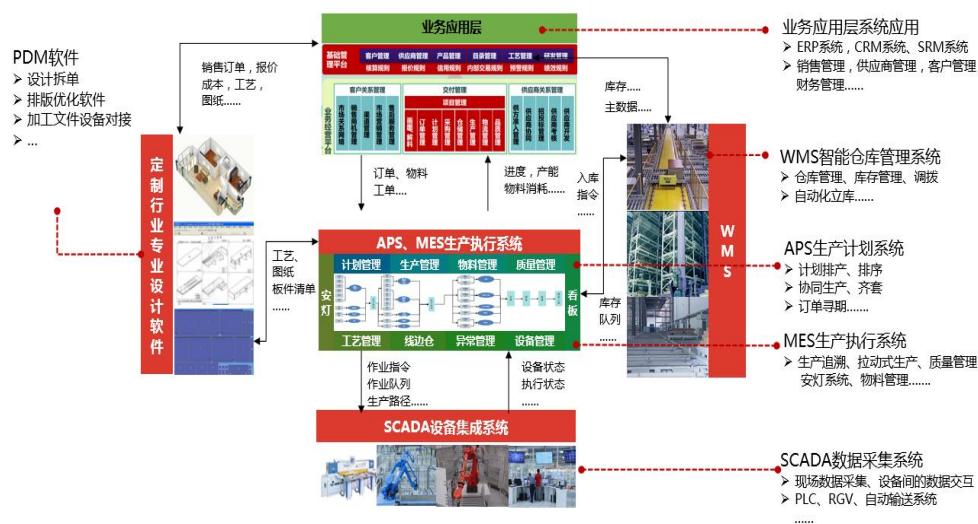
业务应用层

基础管理平台

客户管理 供应商管理 产品管理 目录管理 工艺管理 研发管理

核算规则 报价规则 信用规则 内部交易规则 预警规则 绩效规则

客户关系管理 交付管理 供应商关系管理

项目管理

业务经营管理

PDM软件
➢ 设计拆单
➢ 排版优化软件
➢ 加工文件设备对接
➢ ...

销售订单，报价成本，工艺，图纸......

定制行业专业设计软件

订单、物料工单......

进度，产能物料消耗......

库存......
主数据......

入库指令......

业务应用层系统应用
➢ ERP系统，CRM系统、SRM系统
➢ 销售管理，供应商管理，客户管理财务管理......

WMS

WMS智能仓库管理系统
➢ 仓库管理、库存管理、调拔
➢ 自动化立库......

工艺、图纸板件清单......

APS、MES生产执行系统

计划管理 生产管理 物料管理 质量管理

安灯

看板

工艺管理 线边仓 异常管理 设备管理

库存队列......

APS生产计划系统
➢ 计划排产、排序
➢ 协同生产、齐套
➢ 订单寻期......

MES生产执行系统
➢ 生产追溯、拉动式生产、质量管理安灯系统、物料管理......

作业指令
作业队列
生产路径......

设备状态
执行状态......

SCADA设备集成系统

SCADA数据采集系统
➢ 现场数据采集、设备间的数据交互
➢ PLC、RGV、自动输送系统
......